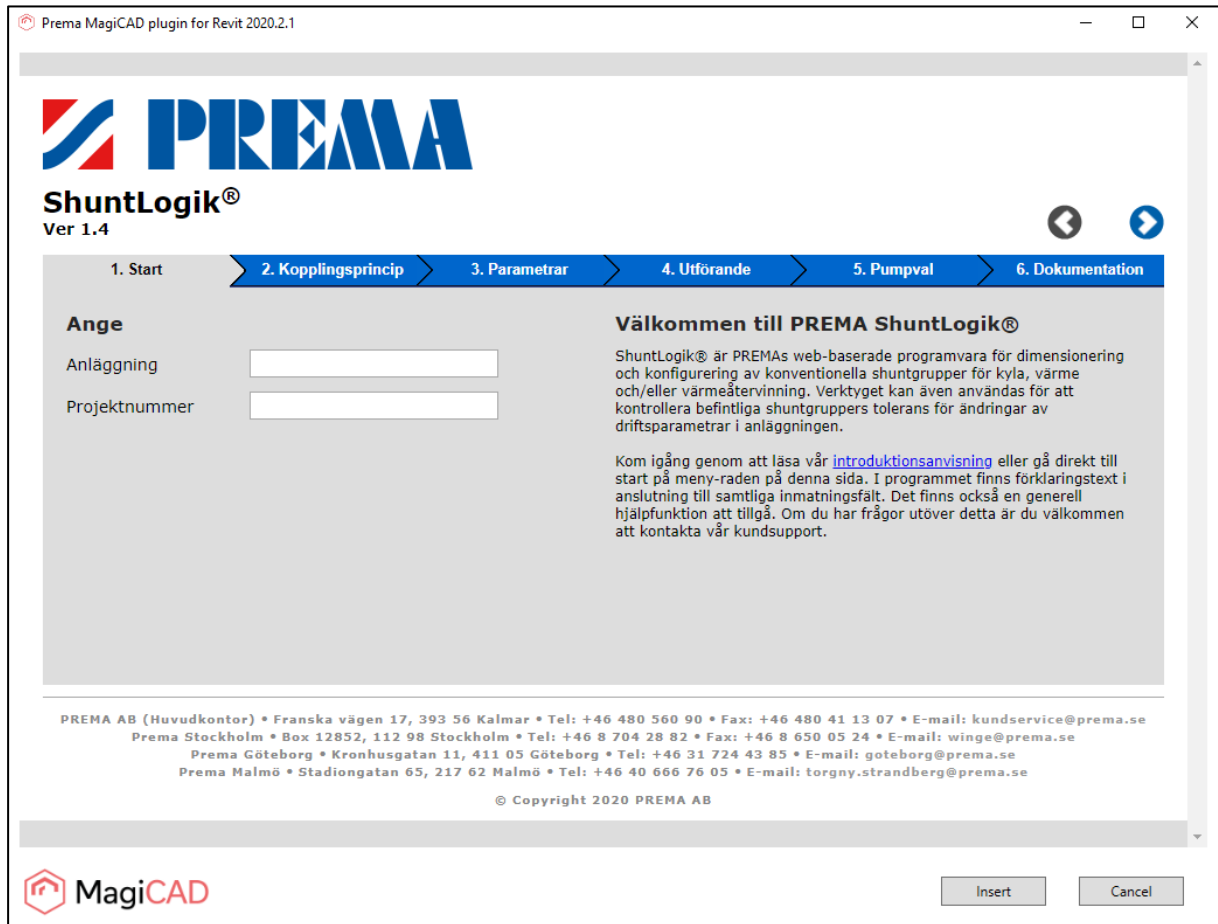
Prema MagiCAD plugin for Revit 2020.2.1

PREMA

ShuntLogik®
Ver 1.4

1. Start | 2. Kopplingsprincip | 3. Parametrar | 4. Utförande | 5. Pumpval | 6. Dokumentation

Ange

Anläggning

Projektnummer

Välkommen till PREMA ShuntLogik®

ShuntLogik® är PREMAs web-baserade programvara för dimensionering och konfigurering av konventionella shuntgrupper för kyla, värme och/eller värmeåtervinning. Verktyget kan även användas för att kontrollera befintliga shuntgruppers tolerans för ändringar av driftsparametrar i anläggningen.

Kom igång genom att läsa vår introduktionsanvisning eller gå direkt till start på meny-raden på denna sida. I programmet finns förklaringstext i anslutning till samtliga inmatningsfält. Det finns också en generell hjälpfunktion att tillgå. Om du har frågor utöver detta är du välkommen att kontakta vår kundsupport.

PREMA AB (Huvudkontor) • Franska vägen 17, 393 56 Kalmar • Tel: +46 480 560 90 • Fax: +46 480 41 13 07 • E-mail: kundservice@prema.se
Prema Stockholm • Box 12852, 112 98 Stockholm • Tel: +46 8 704 28 82 • Fax: +46 8 650 05 24 • E-mail: winge@prema.se
Prema Göteborg • Kronhusgatan 11, 411 05 Göteborg • Tel: +46 31 724 43 85 • E-mail: goteborg@prema.se
Prema Malmö • Stadiongatan 65, 217 62 Malmö • Tel: +46 40 666 76 05 • E-mail: torgny.strandberg@prema.se

© Copyright 2020 PREMA AB

MagiCAD

Insert

Cancel